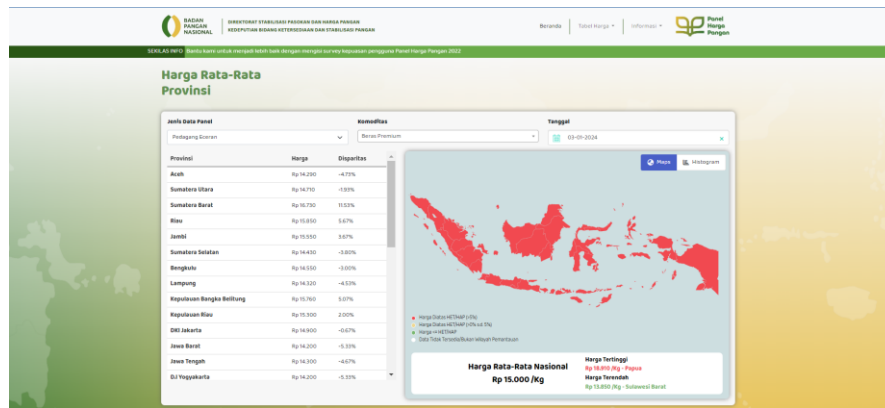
BADAN PANGAN NASIONAL

DIREKTORAT STABILISASI PASOKAN DAN HARGA PANGAN
KEDEPUTIAN BIDANG KETERSEDIAAN DAN STABILISASI PANGAN

Beranda | Tabel Harga | Informasi

Panel Harga Pangan

SEKILAS INFO Bantu kami untuk menjadi lebih baik dengan mengisi survey kepuasan pengguna Panel Harga Pangan 2022

Harga Rata-Rata Provinsi

Jenis Data Panel
Pedagang Eceran

Komoditas
Beras Premium

Tanggal
03-01-2024

| Provinsi | Harga | Disparitas |
|---|---|---|
| Aceh | Rp 14.290 | -4.73% |
| Sumatera Utara | Rp 14.710 | -1.93% |
| Sumatera Barat | Rp 16.730 | 11.53% |
| Riau | Rp 15.850 | 5.67% |
| Jambi | Rp 15.550 | 3.67% |
| Sumatera Selatan | Rp 14.430 | -3.80% |
| Bengkulu | Rp 14.550 | -3.00% |
| Lampung | Rp 14.320 | -4.53% |
| Kepulauan Bangka Belitung | Rp 15.760 | 5.07% |
| Kepulauan Riau | Rp 15.300 | 2.00% |
| DKI Jakarta | Rp 14.900 | -0.67% |
| Jawa Barat | Rp 14.200 | -5.33% |
| Jawa Tengah | Rp 14.300 | -4.67% |
| DI Yogyakarta | Rp 14.200 | -5.33% |

Maps | Histogram

Harga Diatas HET/HAP (>5%)
Harga Diatas HET/HAP (>0% s.d 5%)
Harga <= HET/HAP
Data Tidak Tersedia/Bukan Wilayah Pemantauan

Harga Rata-Rata Nasional
Rp 15.000 /Kg

Harga Tertinggi
Rp 18.810 /Kg - Papua
Harga Terendah
Rp 13.850 /Kg - Sulawesi Barat